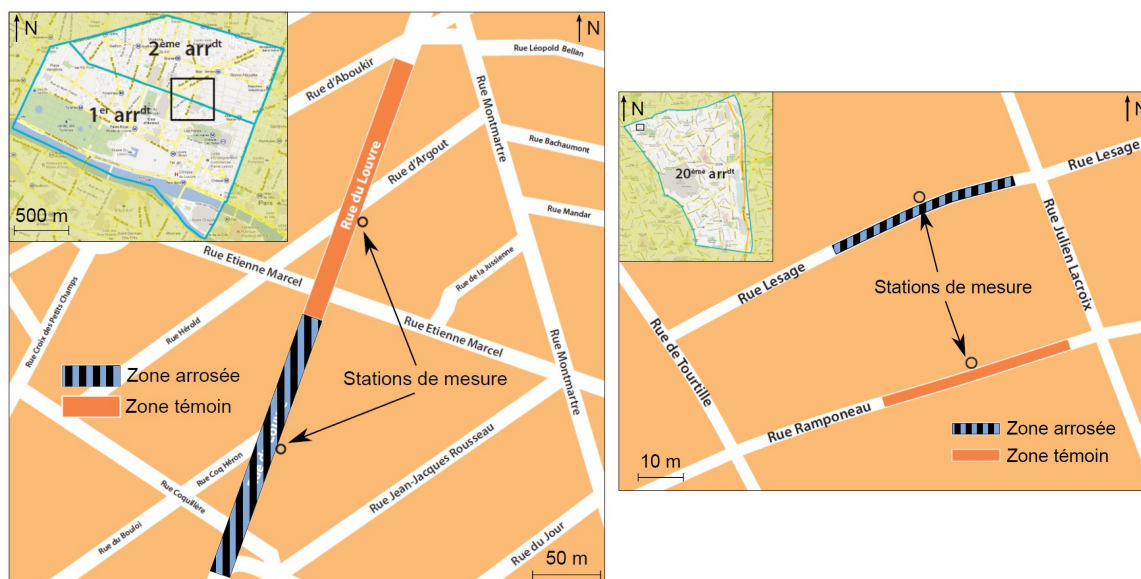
N

$2^{ème}$ $arr^{dt}$

$1^{er}$ $arr^{dt}$

500 m

N

Rue Léopold Bellan

Rue d'Aboukir

Rue Montmartre

Rue Bachaumont

Rue du Louvre

Rue d'Argout

Rue Mandar

Rue de la Jussienne

Rue Etienne Marcel

Rue Croix des Petits Champs

Rue Hérold

Rue Etienne Marcel

Rue Montmartre

Zone arrosée

Zone témoin

Stations de mesure

Rue Coq Héron

Rue Coquillère

Rue Jean-Jacques Rousseau

Rue du Bouloi

Rue du Jour

50 m

N

$20^{ème}$ $arr^{dt}$

N

Rue Lesage

Rue Julien Lacroix

Rue Lesage

Stations de mesure

Rue de Tourtille

Rue Ramponeau

Zone arrosée

Zone témoin

10 m